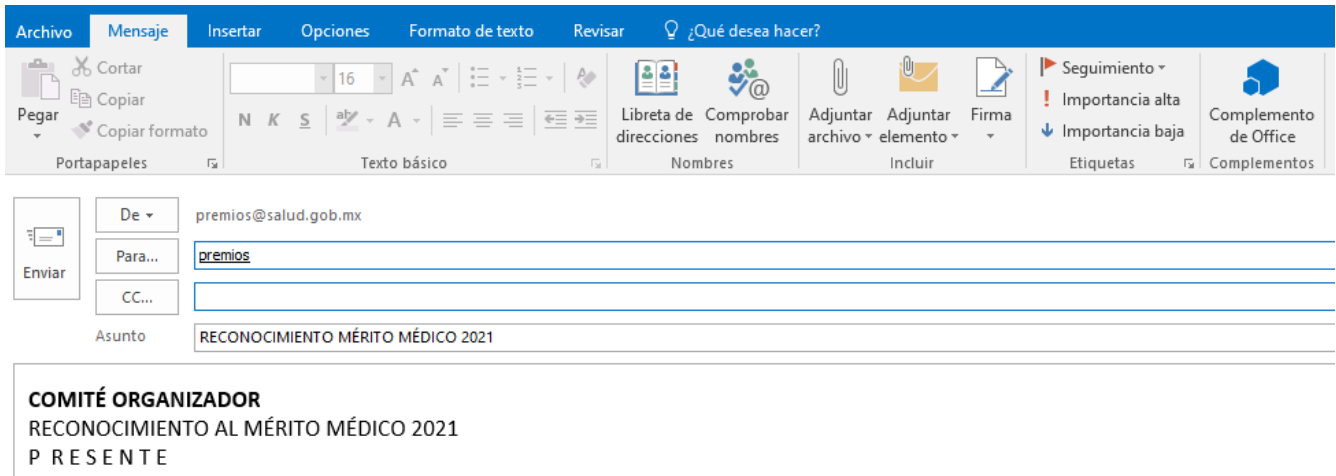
Archivo Mensaje Insertar Opciones Formato de texto Revisar ¿Qué desea hacer?

Pegar
Cortar
Copiar
Copiar formato
Portapapeles

16
N K S
Texto básico

Libreta de direcciones
Comprobar nombres
Nombres

Adjuntar archivo
Adjuntar elemento
Firma
Incluir

Seguimiento
Importancia alta
Importancia baja
Etiquetas

Complemento de Office
Complementos

Enviar
De
premios@salud.gob.mx
Para...
premios
CC...
Asunto
RECONOCIMIENTO MÉRITO MÉDICO 2021

**COMITÉ ORGANIZADOR**
RECONOCIMIENTO AL MÉRITO MÉDICO 2021
P R E S E N T E